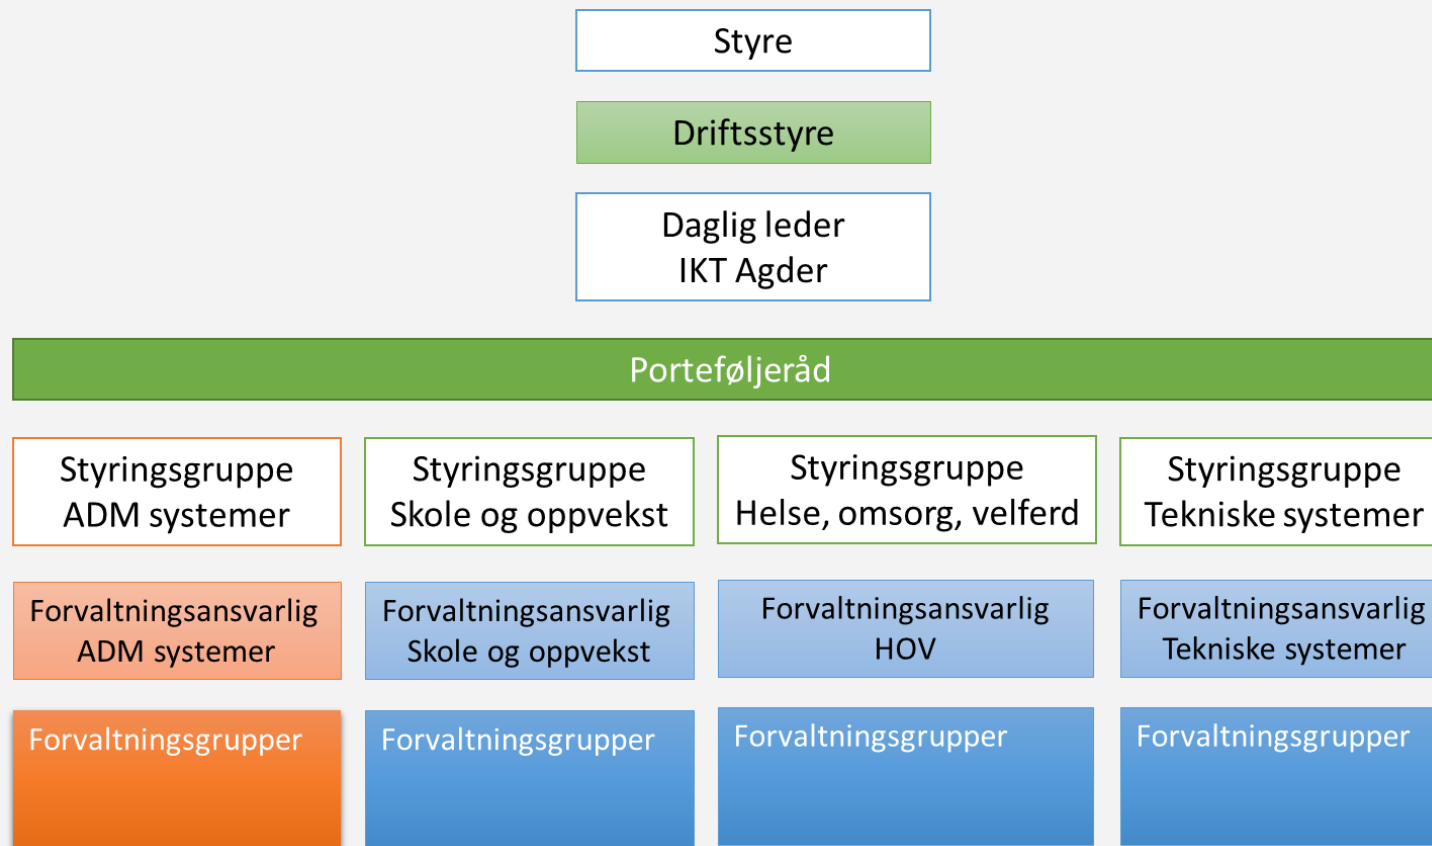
Styre

Driftsstyre

Daglig leder
IKT Agder

Porteføljeråd

Styringsgruppe
ADM systemer

Styringsgruppe
Skole og oppvekst

Styringsgruppe
Helse, omsorg, velferd

Styringsgruppe
Tekniske systemer

Forvaltningsansvarlig
ADM systemer

Forvaltningsansvarlig
Skole og oppvekst

Forvaltningsansvarlig
HOV

Forvaltningsansvarlig
Tekniske systemer

Forvaltningsgrupper

Forvaltningsgrupper

Forvaltningsgrupper

Forvaltningsgrupper